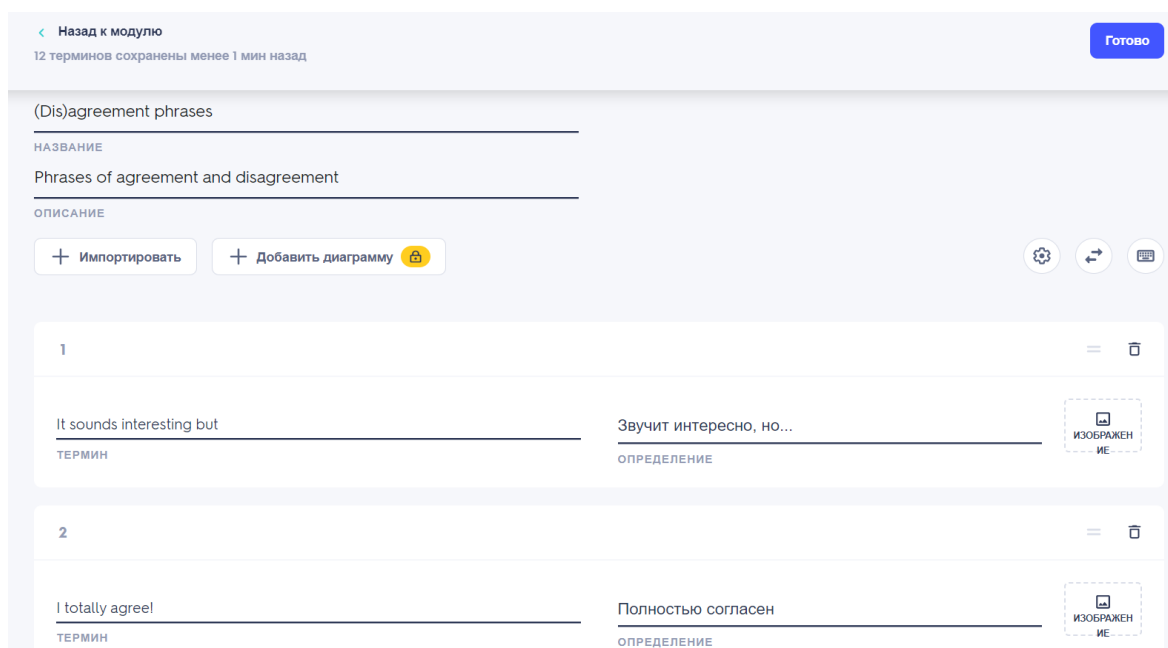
Назад к модулю
12 терминов сохранены менее 1 мин назад

Готово

(Dis)agreement phrases
НАЗВАНИЕ

Phrases of agreement and disagreement
ОПИСАНИЕ

Импортировать
Добавить диаграмму

1

It sounds interesting but
ТЕРМИН

Звучит интересно, но...
ОПРЕДЕЛЕНИЕ

ИЗОБРАЖЕНИЕ

2

I totally agree!
ТЕРМИН

Полностью согласен
ОПРЕДЕЛЕНИЕ

ИЗОБРАЖЕНИЕ